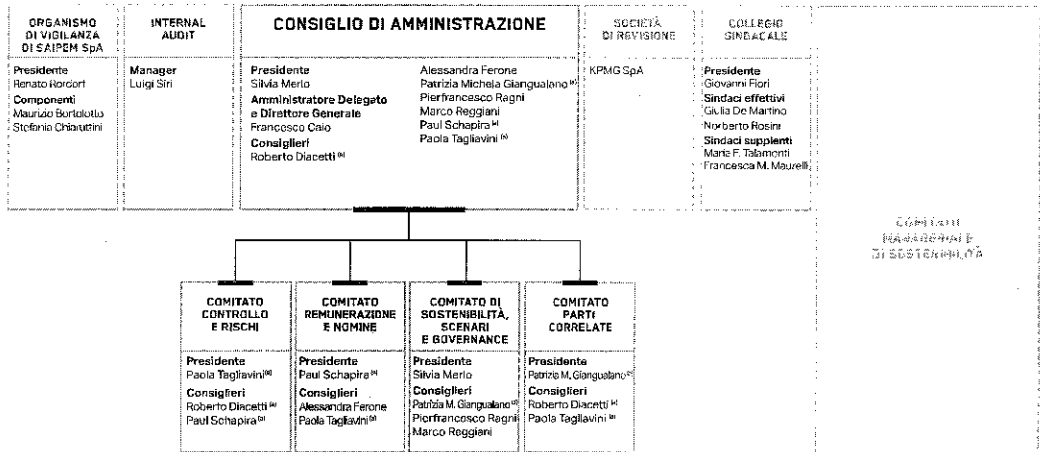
ORGANISMO DI VIGILANZA DI SAIPEM SpA

Presidente
Renato Rordorf
Componenti
Maurizio Bortolotto
Stefania Chiaruttini

INTERNAL AUDIT

Manager
Luigi Siri

CONSIGLIO DI AMMINISTRAZIONE

Presidente
Silvia Merlo
Amministratore Delegato e Direttore Generale
Francesco Caio
Consiglieri
Roberto Diacetti $^{(a)}$

Alessandra Ferone
Patrizia Michela Giangualano $^{(a)}$
Pierfrancesco Ragni
Marco Reggiani
Paul Schapira $^{(a)}$
Paola Tagliavini $^{(a)}$

SOCIETÀ DI REVISIONE

KPMG SpA

COLLEGIO SINDACALE

Presidente
Giovanni Fiori
Sindaci effettivi
Giulia De Martino
Norberto Rosini
Sindaci supplenti
Maria F. Talamonti
Francesca M. Maurelli

COMITATO MANAGERIALE DI SOSTENIBILITÀ

COMITATO CONTROLLO E RISCHI

Presidente
Paola Tagliavini $^{(a)}$
Consiglieri
Roberto Diacetti $^{(a)}$
Paul Schapira $^{(a)}$

COMITATO REMUNERAZIONE E NOMINE

Presidente
Paul Schapira $^{(a)}$
Consiglieri
Alessandra Ferone
Paola Tagliavini $^{(a)}$

COMITATO DI SOSTENIBILITÀ, SCENARI E GOVERNANCE

Presidente
Silvia Merlo
Consiglieri
Patrizia M. Giangualano $^{(a)}$
Pierfrancesco Ragni
Marco Reggiani

COMITATO PARTI CORRELATE

Presidente
Patrizia M. Giangualano $^{(a)}$
Consiglieri
Roberto Diacetti $^{(a)}$
Paola Tagliavini $^{(a)}$